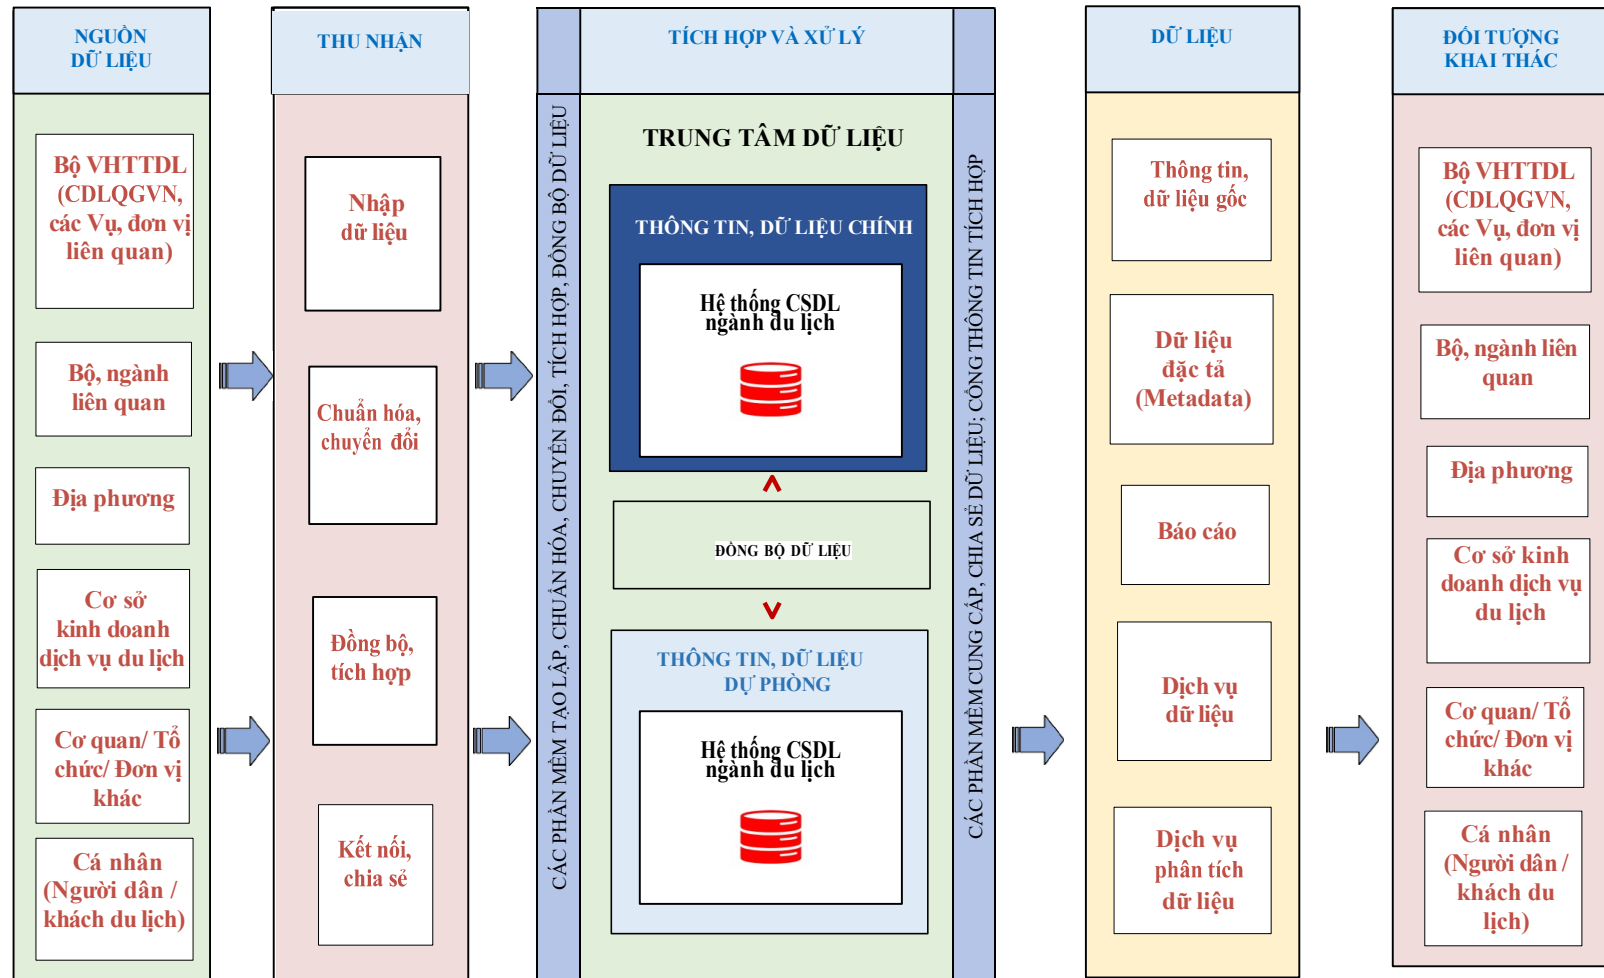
NGUỒN DỮ LIỆU

Bộ VHTTDL (CDLQGVN, các Vụ, đơn vị liên quan)

Bộ, ngành liên quan

Địa phương

Cơ sở kinh doanh dịch vụ du lịch

Cơ quan/ Tổ chức/ Đơn vị khác

Cá nhân (Người dân / khách du lịch)

THU NHẬN

Nhập dữ liệu

Chuẩn hóa, chuyển đổi

Đồng bộ, tích hợp

Kết nối, chia sẻ

TÍCH HỢP VÀ XỬ LÝ

CÁC PHẦN MỀM TẠO LẬP, CHUẨN HÓA, CHUYỂN ĐỔI, TÍCH HỢP, ĐỒNG BỘ DỮ LIỆU

TRUNG TÂM DỮ LIỆU

THÔNG TIN, DỮ LIỆU CHÍNH

Hệ thống CSDL ngành du lịch

ĐỒNG BỘ DỮ LIỆU

THÔNG TIN, DỮ LIỆU DỰ PHÒNG

Hệ thống CSDL ngành du lịch

CÁC PHẦN MỀM CUNG CẤP, CHIA SẺ DỮ LIỆU; CÔNG THÔNG TIN TÍCH HỢP

DỮ LIỆU

Thông tin, dữ liệu gốc

Dữ liệu đặc tả (Metadata)

Báo cáo

Dịch vụ dữ liệu

Dịch vụ phân tích dữ liệu

ĐỐI TƯỢNG KHAI THÁC

Bộ VHTTDL (CDLQGVN, các Vụ, đơn vị liên quan)

Bộ, ngành liên quan

Địa phương

Cơ sở kinh doanh dịch vụ du lịch

Cơ quan/ Tổ chức/ Đơn vị khác

Cá nhân (Người dân / khách du lịch)